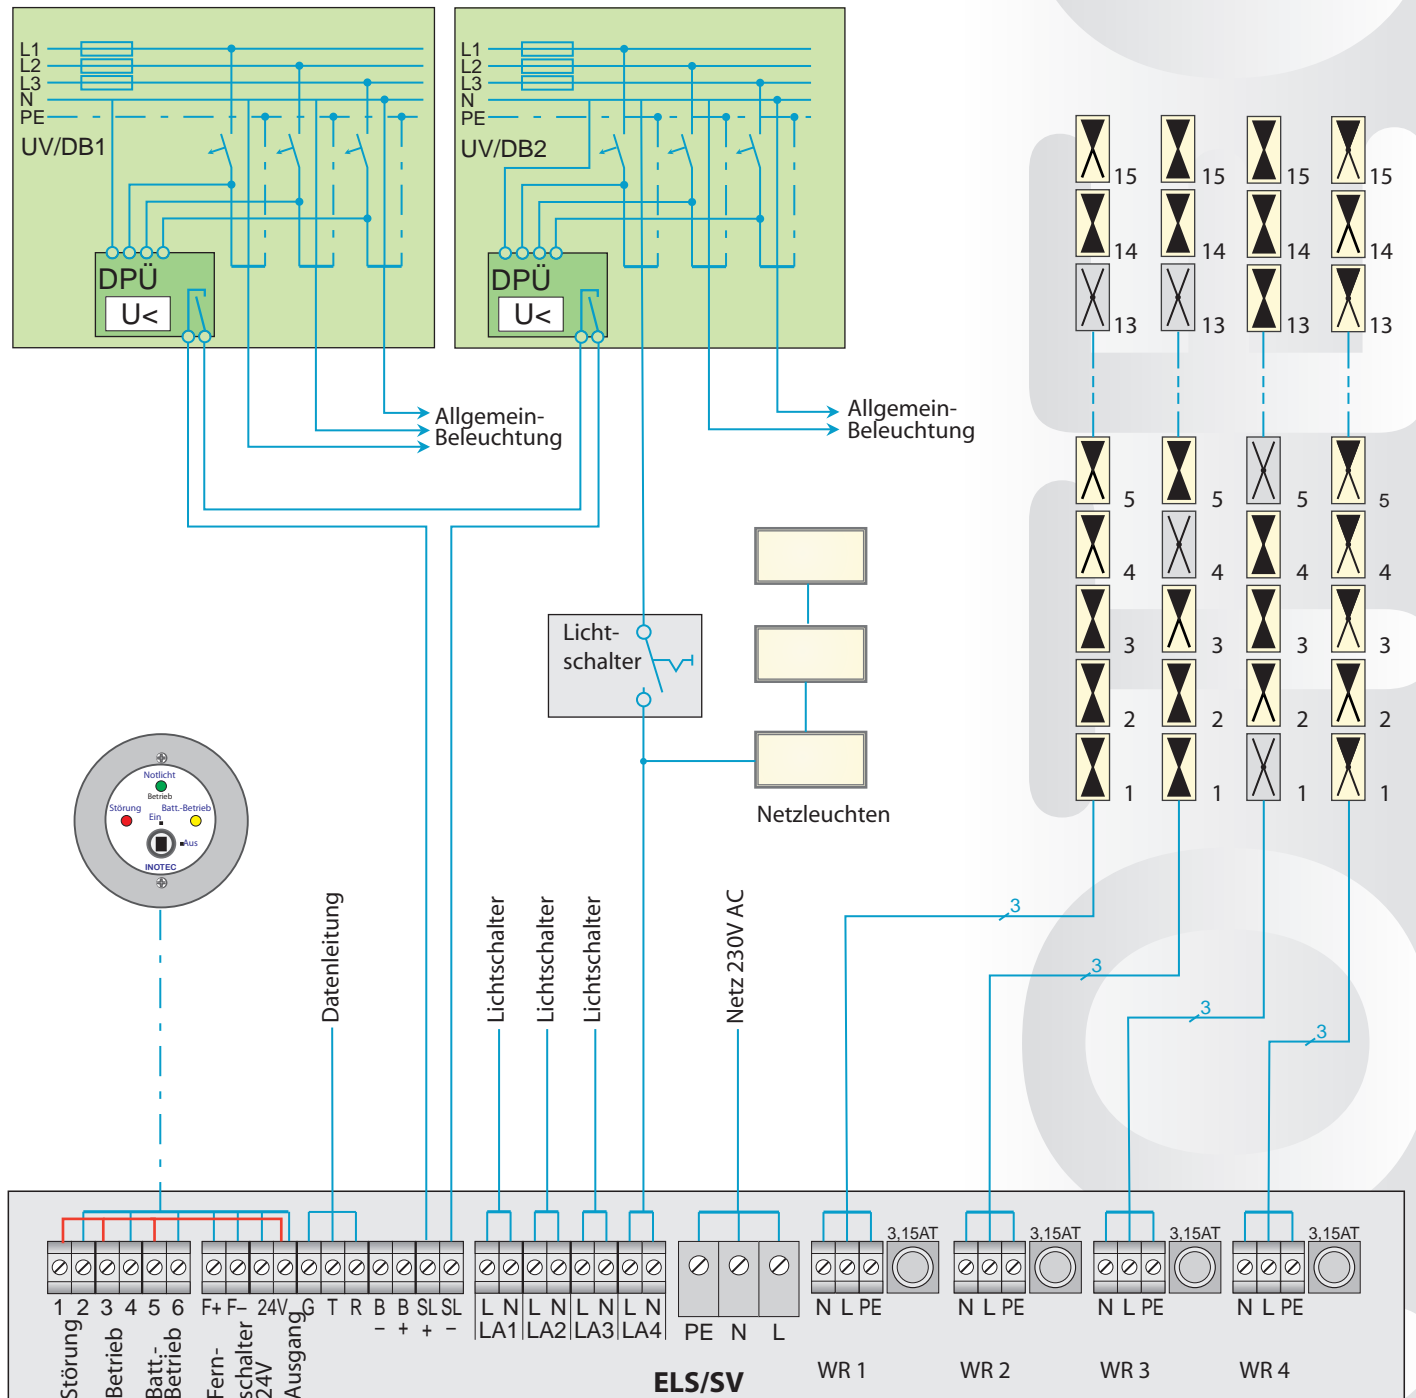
L1
L2
L3
N
PE
UV/DB1

DPÜ
U<

L1
L2
L3
N
PE
UV/DB2

DPÜ
U<

Allgemein-
Beleuchtung

Allgemein-
Beleuchtung

15 15 15 15
14 14 14 14
13 13 13 13
5 5 5 5
4 4 4 4
3 3 3 3
2 2 2 2
1 1 1 1

Licht-
schalter

Netzleuchten

Notlicht
Betrieb
Störung
Batt.-Betrieb
Ein
Aus
INOTEC

Datenleitung

Lichtschalter
Lichtschalter
Lichtschalter

Netz 230V AC

3
3
3
3

3,15AT 3,15AT 3,15AT 3,15AT

1 2 3 4 5 6 F+ F– 24V G T R B – B + SL + SL – L N LA1 L N LA2 L N LA3 L N LA4 PE N L N L PE N L PE N L PE N L PE

Störung
Betrieb
Batt.-Betrieb
Fern-schalter 24V
Ausgang

ELS/SV

WR 1
WR 2
WR 3
WR 4